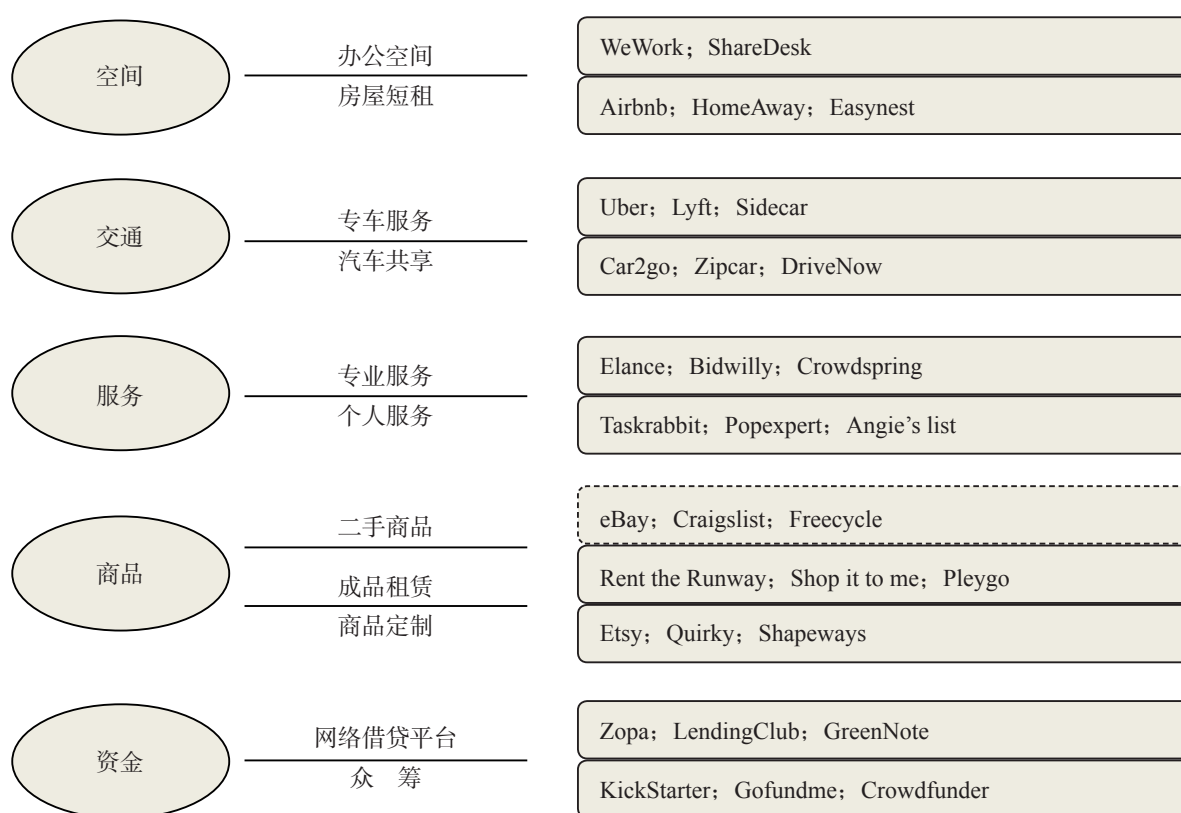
空间

办公空间

房屋短租

WeWork；ShareDesk

Airbnb；HomeAway；Easynest

交通

专车服务

汽车共享

Uber；Lyft；Sidecar

Car2go；Zipcar；DriveNow

服务

专业服务

个人服务

Elance；Bidwilly；Crowdspring

Taskrabbit；Popexpert；Angie's list

商品

二手商品

成品租赁

商品定制

eBay；Craigslist；Freecycle

Rent the Runway；Shop it to me；Pleygo

Etsy；Quirky；Shapeways

资金

网络借贷平台

众 筹

Zopa；LendingClub；GreenNote

KickStarter；Gofundme；Crowdfunder